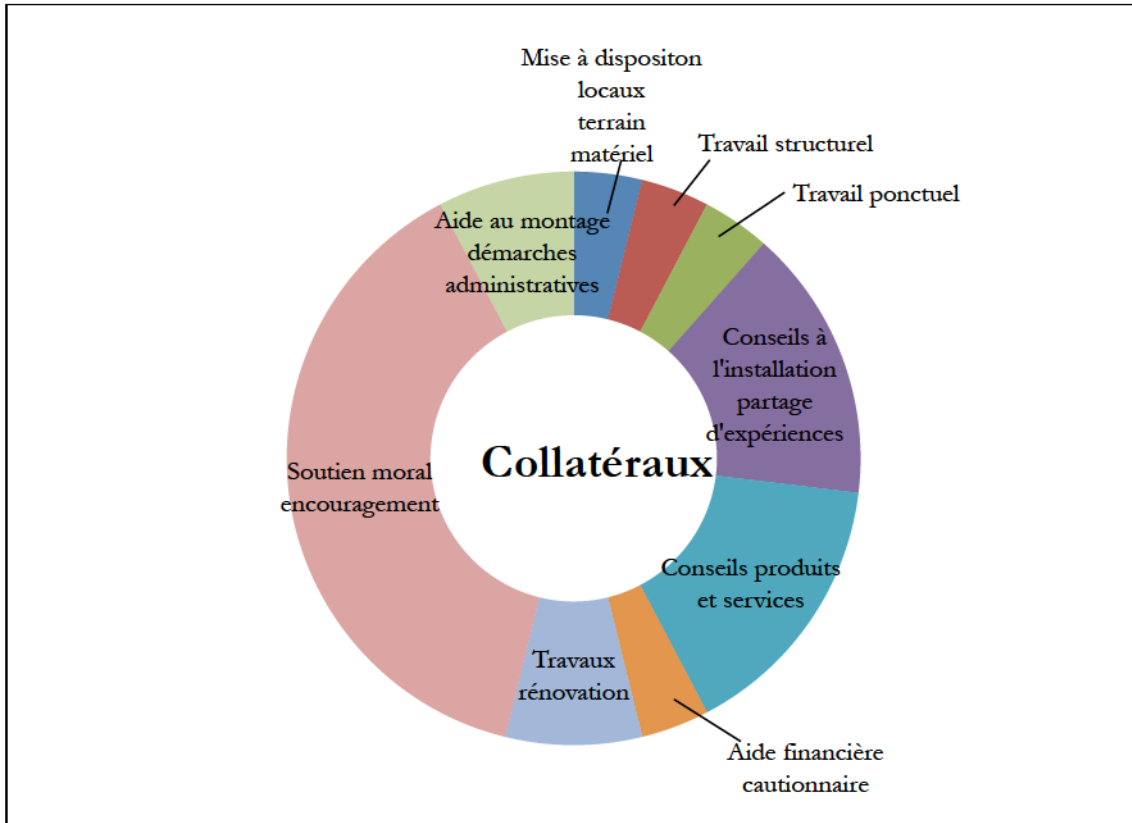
Collatéraux

Mise à dispositon
locaux
terrain
matériel

Travail structurel

Travail ponctuel

Conseils à
l'installation
partage
d'expériences

Conseils produits
et services

Aide financière
cautionnaire

Travaux
rénovation

Soutien moral
encouragement

Aide au montage
démarches
administratives